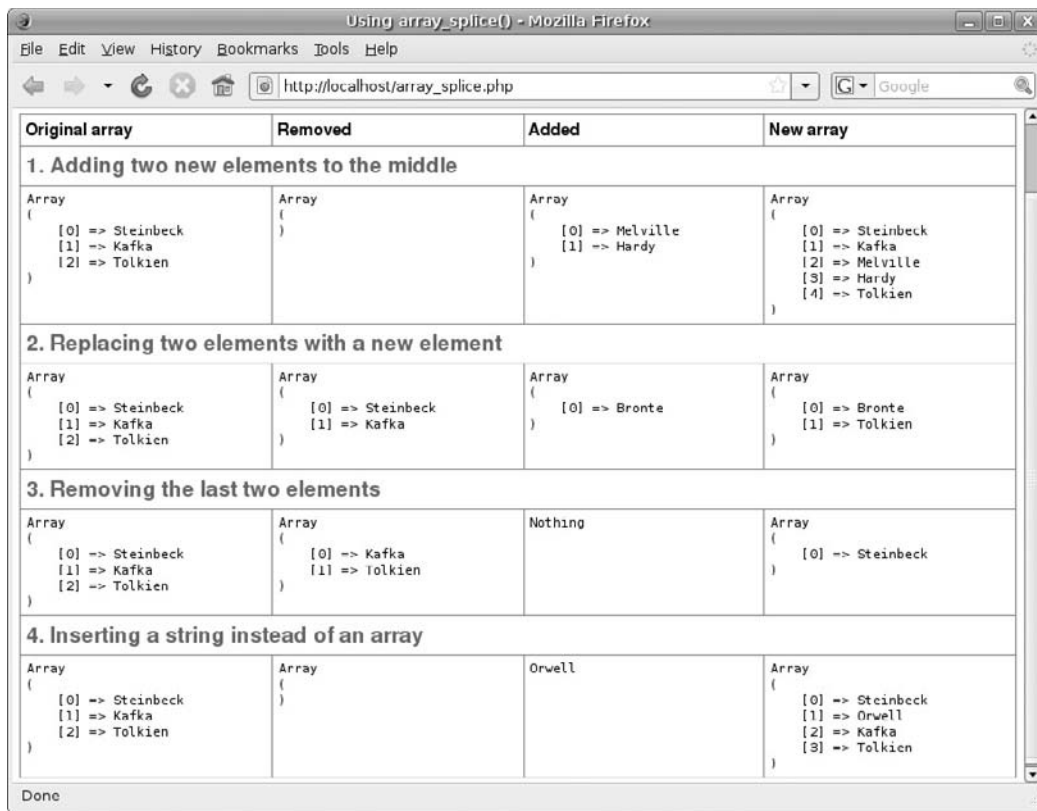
Using array_splice() - Mozilla Firefox

File Edit View History Bookmarks Tools Help

http://localhost/array_splice.php

Google

| Original array | Removed | Added | New array |
|---|---|---|---|
| **1. Adding two new elements to the middle** | | | |
| Array ( [0] => Steinbeck [1] => Kafka [2] => Tolkien ) | Array ( ) | Array ( [0] => Melville [1] => Hardy ) | Array ( [0] => Steinbeck [1] => Kafka [2] => Melville [3] => Hardy [4] => Tolkien ) |
| **2. Replacing two elements with a new element** | | | |
| Array ( [0] => Steinbeck [1] => Kafka [2] => Tolkien ) | Array ( [0] => Steinbeck [1] => Kafka ) | Array ( [0] => Bronte ) | Array ( [0] => Bronte [1] => Tolkien ) |
| **3. Removing the last two elements** | | | |
| Array ( [0] => Steinbeck [1] => Kafka [2] => Tolkien ) | Array ( [0] => Kafka [1] => Tolkien ) | Nothing | Array ( [0] => Steinbeck ) |
| **4. Inserting a string instead of an array** | | | |
| Array ( [0] => Steinbeck [1] => Kafka [2] => Tolkien ) | Array ( ) | Orwell | Array ( [0] => Steinbeck [1] => Orwell [2] => Kafka [3] => Tolkien ) |

Done